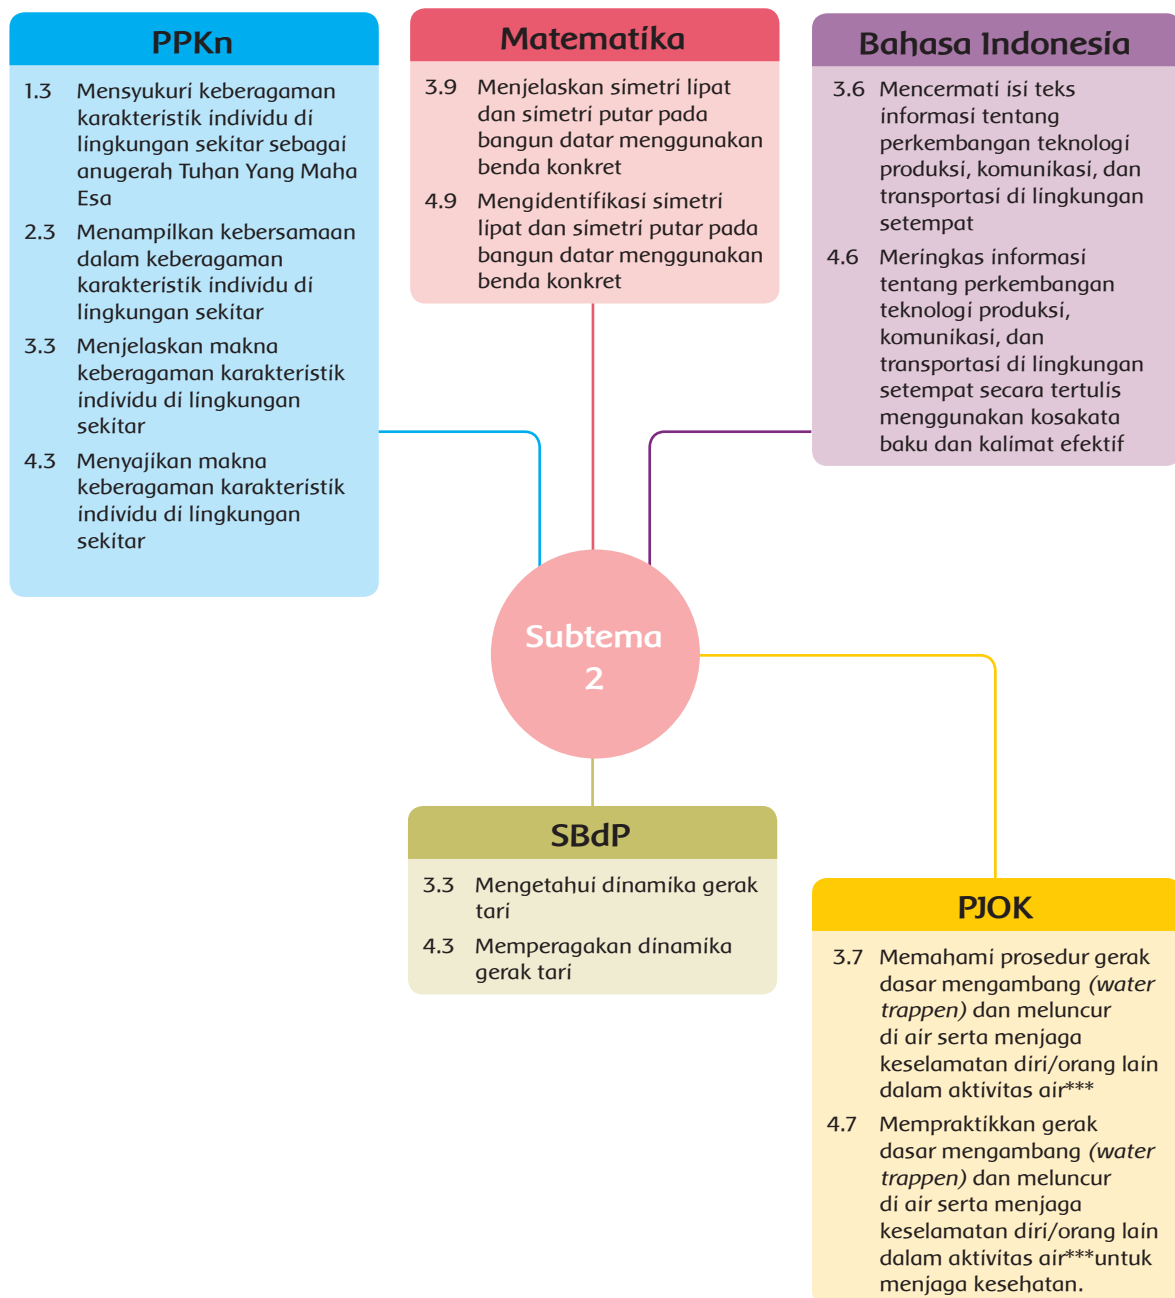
PPKn

1.3 Mensyukuri keberagaman karakteristik individu di lingkungan sekitar sebagai anugerah Tuhan Yang Maha Esa

2.3 Menampilkan kebersamaan dalam keberagaman karakteristik individu di lingkungan sekitar

3.3 Menjelaskan makna keberagaman karakteristik individu di lingkungan sekitar

4.3 Menyajikan makna keberagaman karakteristik individu di lingkungan sekitar

Matematika

3.9 Menjelaskan simetri lipat dan simetri putar pada bangun datar menggunakan benda konkret

4.9 Mengidentifikasi simetri lipat dan simetri putar pada bangun datar menggunakan benda konkret

Bahasa Indonesia

3.6 Mencermati isi teks informasi tentang perkembangan teknologi produksi, komunikasi, dan transportasi di lingkungan setempat

4.6 Meringkas informasi tentang perkembangan teknologi produksi, komunikasi, dan transportasi di lingkungan setempat secara tertulis menggunakan kosakata baku dan kalimat efektif

Subtema 2

SBdP

3.3 Mengetahui dinamika gerak tari

4.3 Memperagakan dinamika gerak tari

PJOK

3.7 Memahami prosedur gerak dasar mengambang (water trappen) dan meluncur di air serta menjaga keselamatan diri/orang lain dalam aktivitas air***

4.7 Mempraktikkan gerak dasar mengambang (water trappen) dan meluncur di air serta menjaga keselamatan diri/orang lain dalam aktivitas air***untuk menjaga kesehatan.